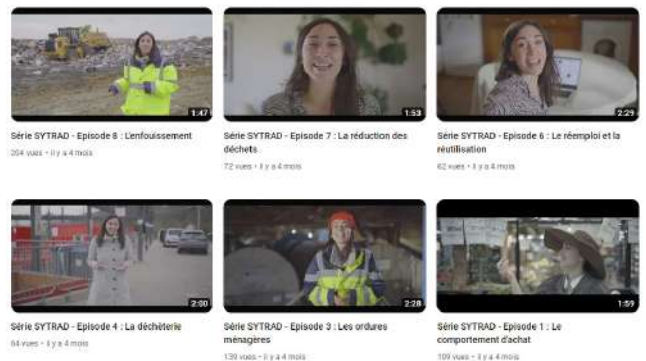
1:47
Série SYTRAD - Episode 8 : L'enfouissement
204 vues • il y a 4 mois

1:53
Série SYTRAD - Episode 7 : La réduction des déchets
72 vues • il y a 4 mois

2:29
Série SYTRAD - Episode 6 : Le réemploi et la réutilisation
62 vues • il y a 4 mois

2:00
Série SYTRAD - Episode 4 : La déchèterie
64 vues • il y a 4 mois

2:28
Série SYTRAD - Episode 3 : Les ordures ménagères
139 vues • il y a 4 mois

1:59
Série SYTRAD - Episode 1 : Le comportement d'achat
109 vues • il y a 4 mois